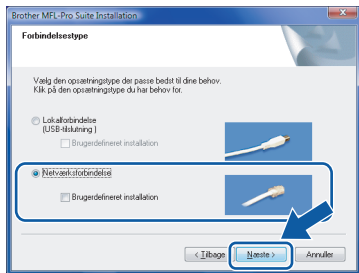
Brother MFL-Pro Suite Installation

Forbindelsestype

Vælg den opsætningstype der passe bedst til dine behov.
Klik på den opsætningstype du har behov for.

Lokalforbindelse
(USB-tilslutning)

Brugerdefineret installation

Netværksforbindelse

Brugerdefineret installation

< Tilbage

Næste >

Annuller